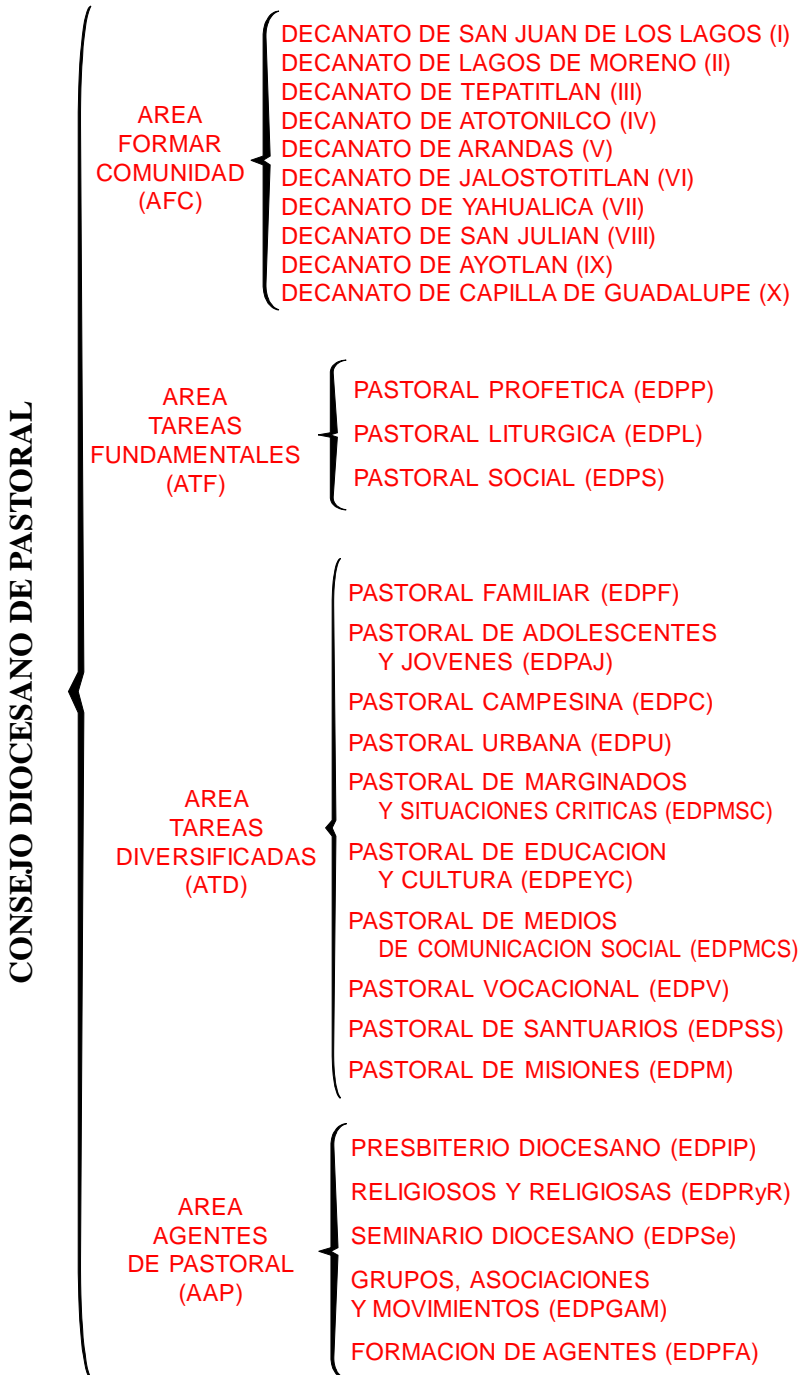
CONSEJO DIOCESANO DE PASTORAL

AREA FORMAR COMUNIDAD (AFC)

DECANATO DE SAN JUAN DE LOS LAGOS (I)
DECANATO DE LAGOS DE MORENO (II)
DECANATO DE TEPATITLAN (III)
DECANATO DE ATOTONILCO (IV)
DECANATO DE ARANDAS (V)
DECANATO DE JALOSTOTITLAN (VI)
DECANATO DE YAHUALICA (VII)
DECANATO DE SAN JULIAN (VIII)
DECANATO DE AYOTLAN (IX)
DECANATO DE CAPILLA DE GUADALUPE (X)

AREA TAREAS FUNDAMENTALES (ATF)

PASTORAL PROFETICA (EDPP)
PASTORAL LITURGICA (EDPL)
PASTORAL SOCIAL (EDPS)

AREA TAREAS DIVERSIFICADAS (ATD)

PASTORAL FAMILIAR (EDPF)
PASTORAL DE ADOLESCENTES Y JOVENES (EDPAJ)
PASTORAL CAMPESINA (EDPC)
PASTORAL URBANA (EDPU)
PASTORAL DE MARGINADOS Y SITUACIONES CRITICAS (EDPMSC)
PASTORAL DE EDUCACION Y CULTURA (EDPEYC)
PASTORAL DE MEDIOS DE COMUNICACION SOCIAL (EDPMCS)
PASTORAL VOCACIONAL (EDPV)
PASTORAL DE SANTUARIOS (EDPSS)
PASTORAL DE MISIONES (EDPM)

AREA AGENTES DE PASTORAL (AAP)

PRESBITERIO DIOCESANO (EDPIP)
RELIGIOSOS Y RELIGIOSAS (EDPRyR)
SEMINARIO DIOCESANO (EDPSe)
GRUPOS, ASOCIACIONES Y MOVIMIENTOS (EDPGAM)
FORMACION DE AGENTES (EDPFA)